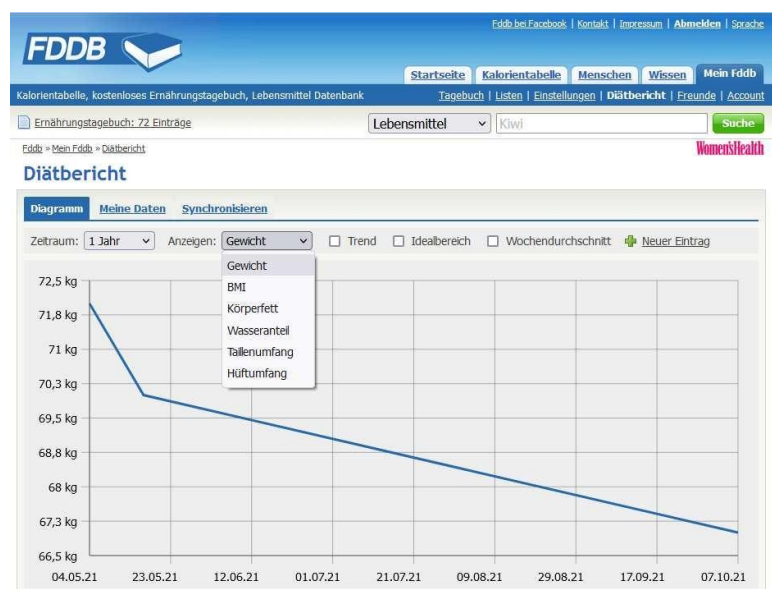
Fddb bei Facebook | Kontakt | Impressum | Abmelden | Sprache

FDDB

Startseite | Kalorientabelle | Menschen | Wissen | Mein Fddb

Kalorientabelle, kostenloses Ernährungstagebuch, Lebensmittel Datenbank

Tagebuch | Listen | Einstellungen | Diätbericht | Freunde | Account

Ernährungstagebuch: 72 Einträge

Lebensmittel

Kiwi

Suche

Fddb » Mein Fddb » Diätbericht

Women'sHealth

Diätbericht

Diagramm | Meine Daten | Synchronisieren

Zeitraum: 1 Jahr

Anzeigen: Gewicht

Trend

Idealbereich

Wochendurchschnitt

Neuer Eintrag

Gewicht
BMI
Körperfett
Wasseranteil
Taillenumfang
Hüftumfang

72,5 kg
71,8 kg
71 kg
70,3 kg
69,5 kg
68,8 kg
68 kg
67,3 kg
66,5 kg

04.05.21 23.05.21 12.06.21 01.07.21 21.07.21 09.08.21 29.08.21 17.09.21 07.10.21